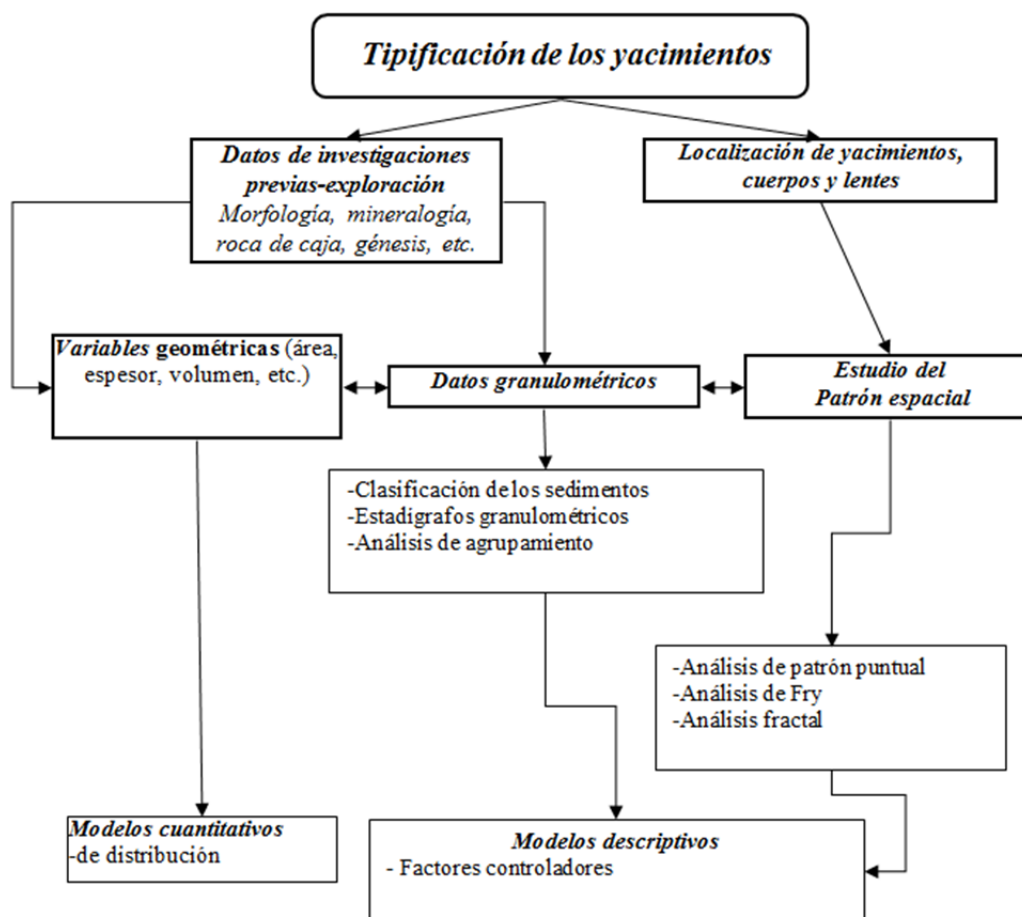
Tipificación de los yacimientos

Datos de investigaciones previas-exploración
Morfología, mineralogía, roca de caja, génesis, etc.

Localización de yacimientos, cuerpos y lentes

Variables geométricas (área, espesor, volumen, etc.)

Datos granulométricos

Estudio del Patrón espacial

-Clasificación de los sedimentos
-Estadígrafos granulométricos
-Análisis de agrupamiento

-Análisis de patrón puntual
-Análisis de Fry
-Análisis fractal

Modelos cuantitativos
-de distribución

Modelos descriptivos
- Factores controladores